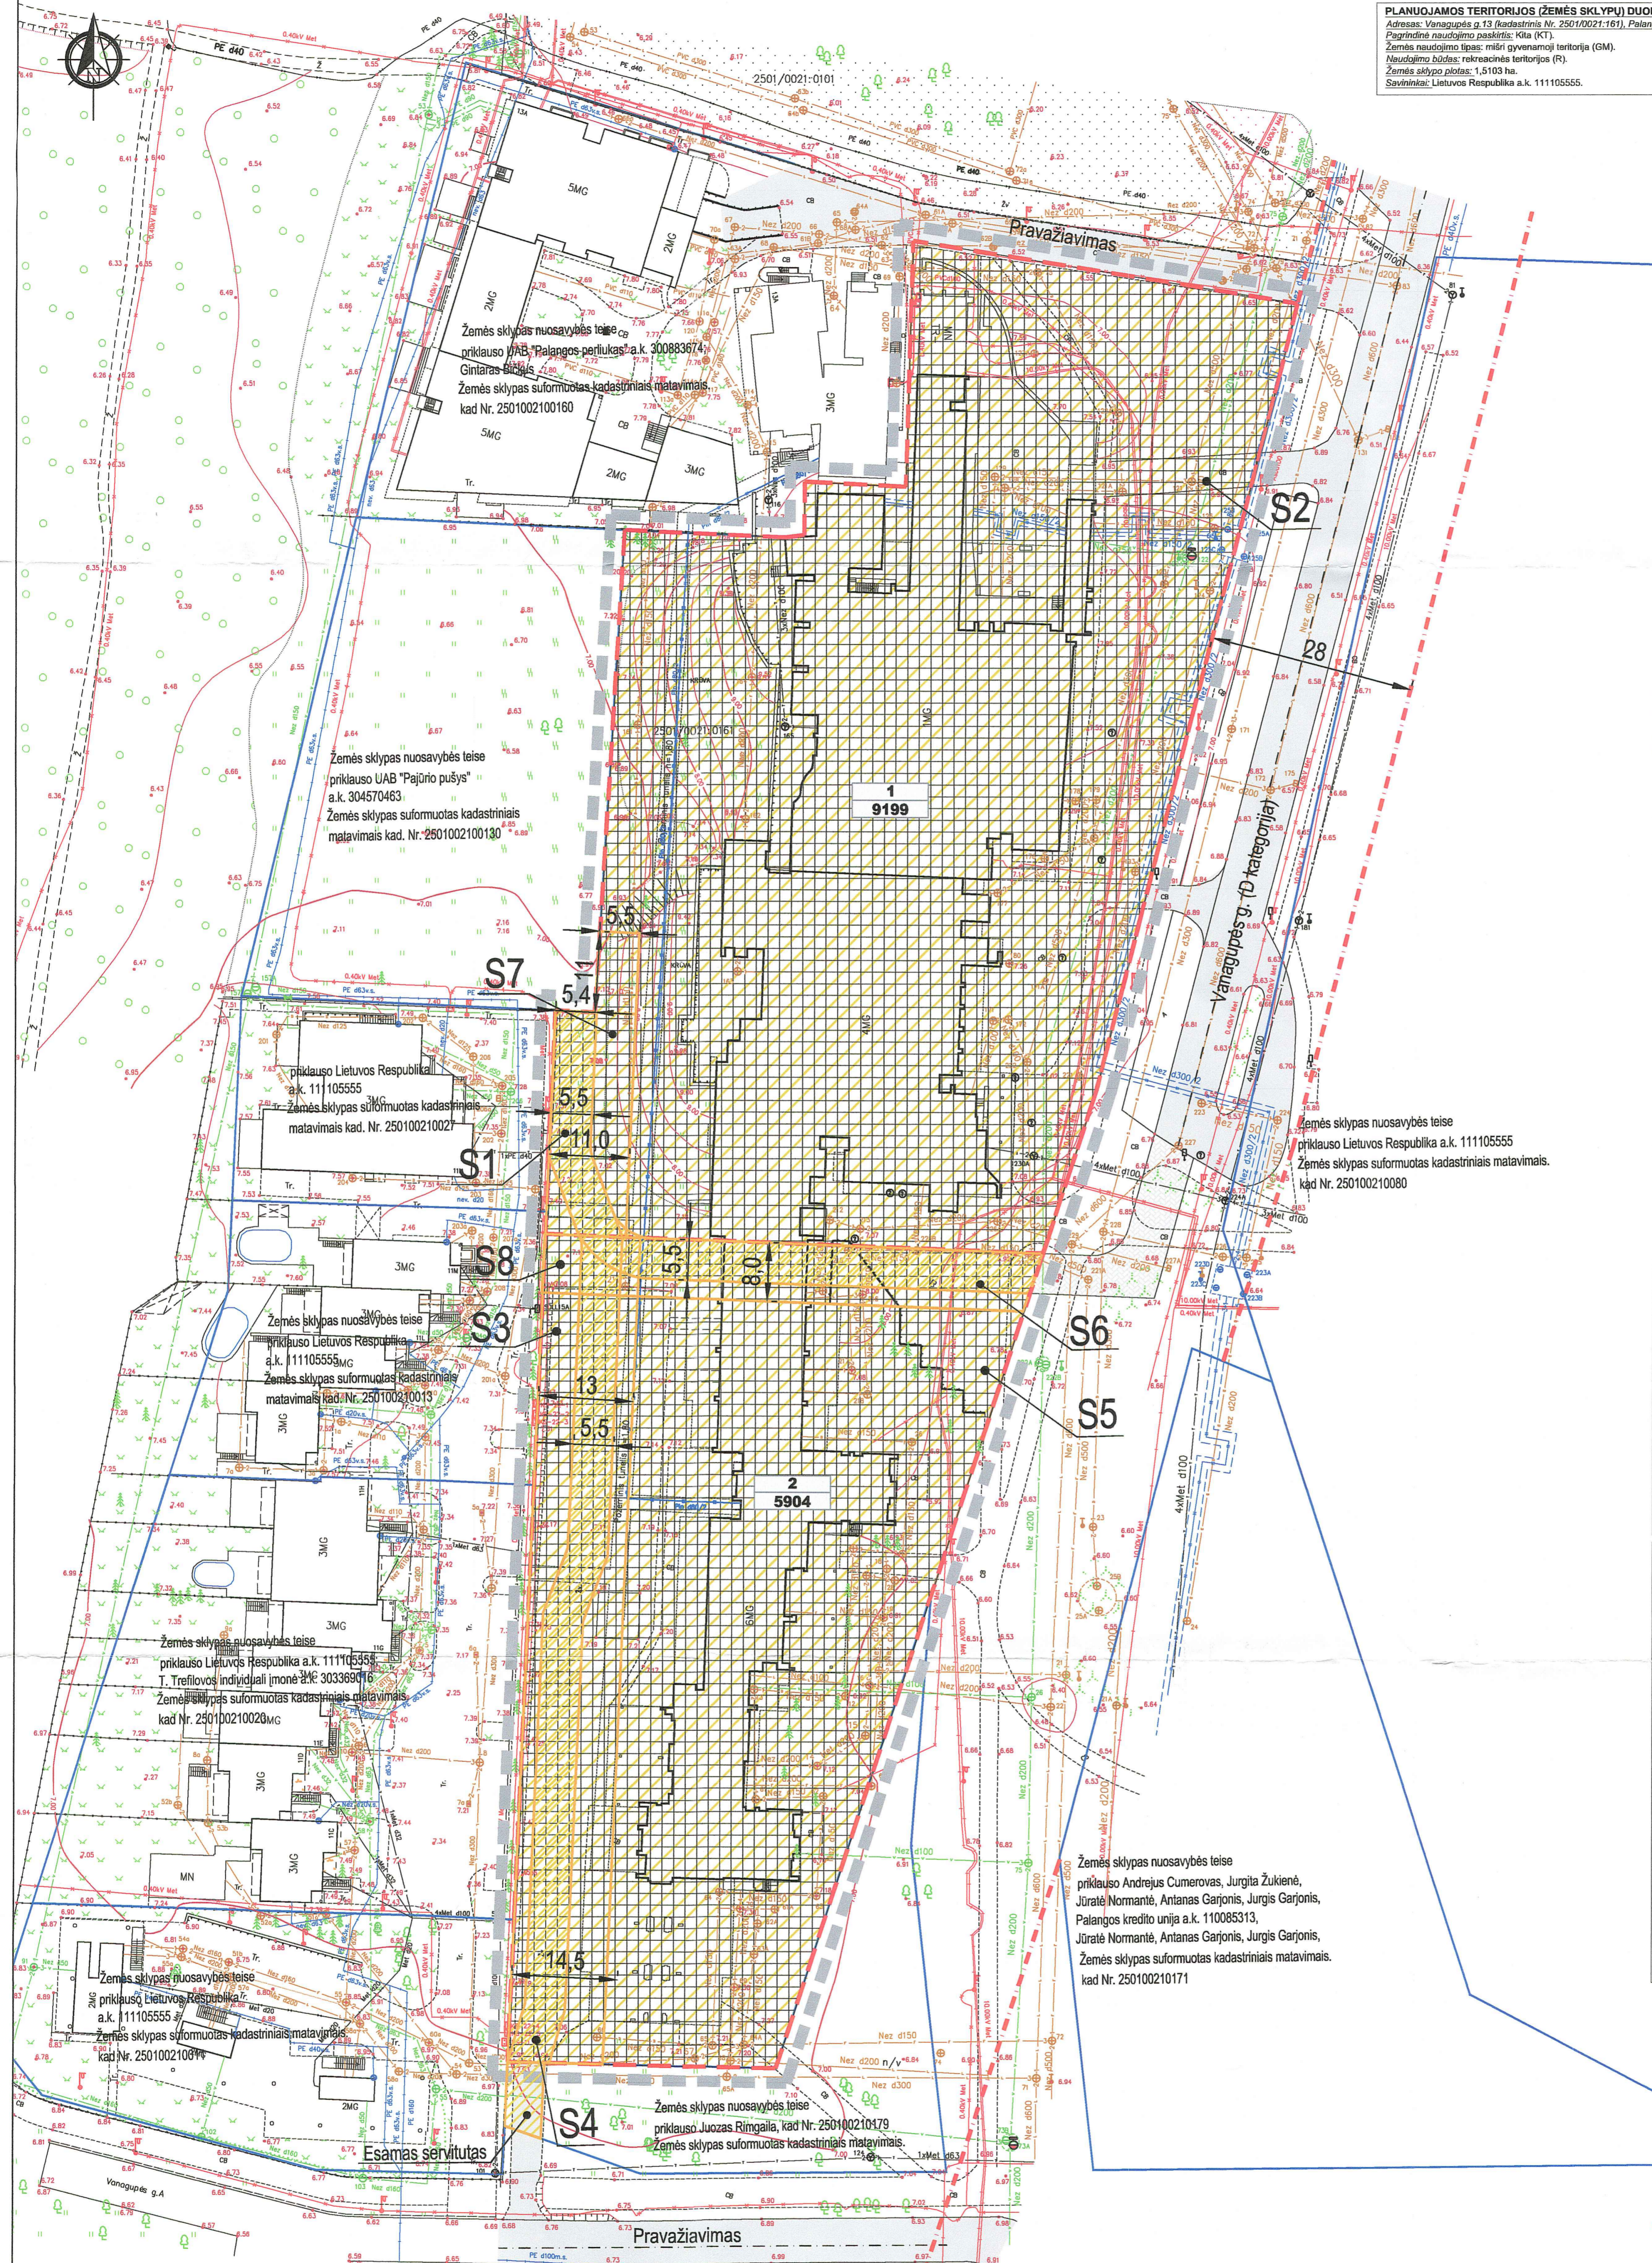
PLANUOJAMOS TERITORIJOS (ŽEMĖS SKLYPO) DUO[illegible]
Adresas: Vanagupės g.13 (kadastrinis Nr. 2501/0021:161), Palan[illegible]
Pagrindinė naudojimo paskirtis: Kita (KT).
Žemės naudojimo tipas: mišri gyvenamoji teritorija (GM).
Naudojimo būdas: rekreacinės teritorijos (R).
Žemės sklypo plotas: 1,5103 ha.
Savininkai: Lietuvos Respublika a.k. 111105555.

2501/0021:0101

Pravažiavimas

Žemės sklypas nuosavybės teise priklauso UAB "Palangos perliukas" a.k. 300883674, Gintaras Bičkus
Žemės sklypas suformuotas kadastriniais matavimais, kad Nr. 2501002100160

5MG
2MG
3MG
CB

S2

28

2501/0021:0161

Žemės sklypas nuosavybės teise priklauso UAB "Pajūrio pušys" a.k. 304570463
Žemės sklypas suformuotas kadastriniais matavimais kad. Nr. 2501002100130

1
9199

Vanagupės g. (D kategorija)

5,5
S7
5,4
priklauso Lietuvos Respublika a.k. 111105555
Žemės sklypas suformuotas kadastriniais matavimais kad. Nr. 25010021002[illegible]
5,5
11,0
S1

Žemės sklypas nuosavybės teise priklauso Lietuvos Respublika a.k. 111105555
Žemės sklypas suformuotas kadastriniais matavimais. kad Nr. 250100210080

S8
5,5
8,0
S3
S6
Žemės sklypas nuosavybės teise priklauso Lietuvos Respublika a.k. 111105555
Žemės sklypas suformuotas kadastriniais matavimais kad. Nr. 250100210013
13
S5
5,5

2
5904

Žemės sklypas nuosavybės teise priklauso Lietuvos Respublika a.k. 111105555
T. Trefilovos individuali įmonė a.k. 303369016
Žemės sklypas suformuotas kadastriniais matavimais kad Nr. 250100210020

Žemės sklypas nuosavybės teise priklauso Andrejus Cumerovas, Jurgita Žukienė, Jūratė Normantė, Antanas Garjonis, Jurgis Garjonis, Palangos kredito unija a.k. 110085313, Jūratė Normantė, Antanas Garjonis, Jurgis Garjonis,
Žemės sklypas suformuotas kadastriniais matavimais. kad Nr. 250100210171

14,5
Žemės sklypas nuosavybės teise priklauso Lietuvos Respublika a.k. 111105555
Žemės sklypas suformuotas kadastriniais matavimais kad Nr. 25010021001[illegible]

S4
Žemės sklypas nuosavybės teise priklauso Juozas Rimgaila, kad Nr. 250100210179
Žemės sklypas suformuotas kadastriniais matavimais.

Esamas servitutas

Vanagupės g.

Pravažiavimas